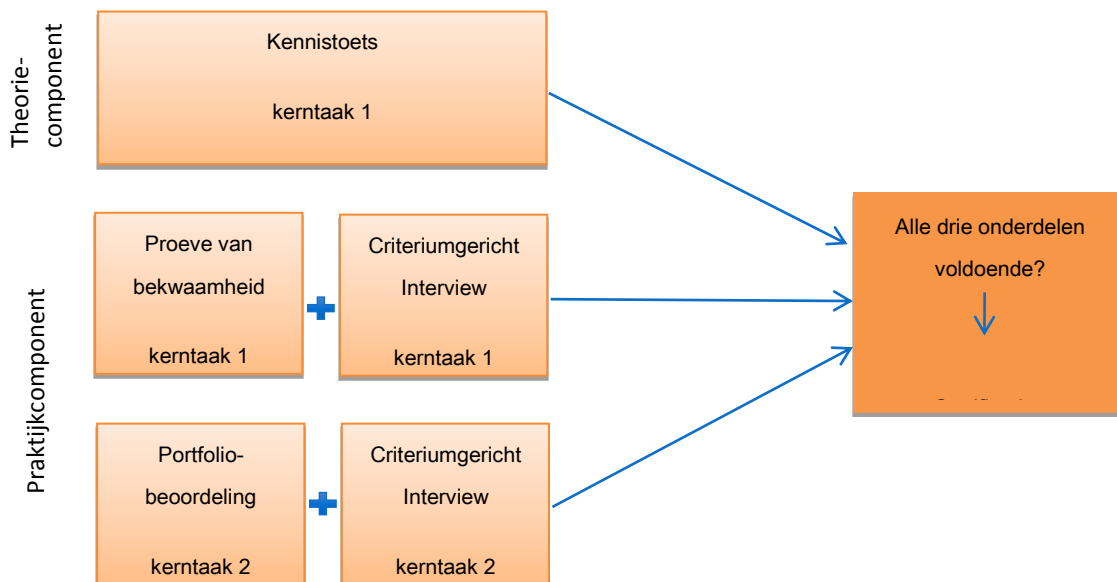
Theorie-component

Kennistoets

kerntaak 1

Praktijkcomponent

Proeve van bekwaamheid

kerntaak 1

Criteriumgericht Interview

kerntaak 1

Portfolio-beoordeling

kerntaak 2

Criteriumgericht Interview

kerntaak 2

Alle drie onderdelen voldoende?

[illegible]